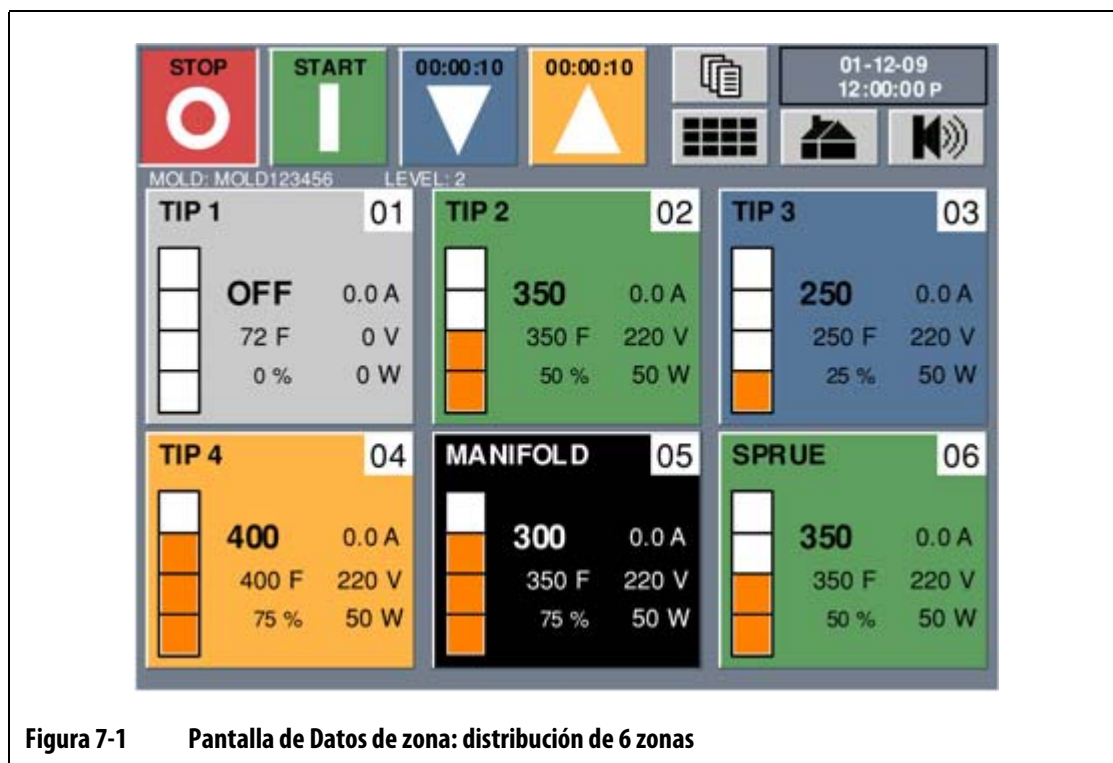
STOP

START

00:00:10

00:00:10

01-12-09
12:00:00 P

MOLD: MOLD123456 LEVEL: 2

TIP 1 01
OFF 0.0 A
72 F 0 V
0 % 0 W

TIP 2 02
350 0.0 A
350 F 220 V
50 % 50 W

TIP 3 03
250 0.0 A
250 F 220 V
25 % 50 W

TIP 4 04
400 0.0 A
400 F 220 V
75 % 50 W

MANIFOLD 05
300 0.0 A
350 F 220 V
75 % 50 W

SPRUE 06
350 0.0 A
350 F 220 V
50 % 50 W

Figura 7-1 Pantalla de Datos de zona: distribución de 6 zonas